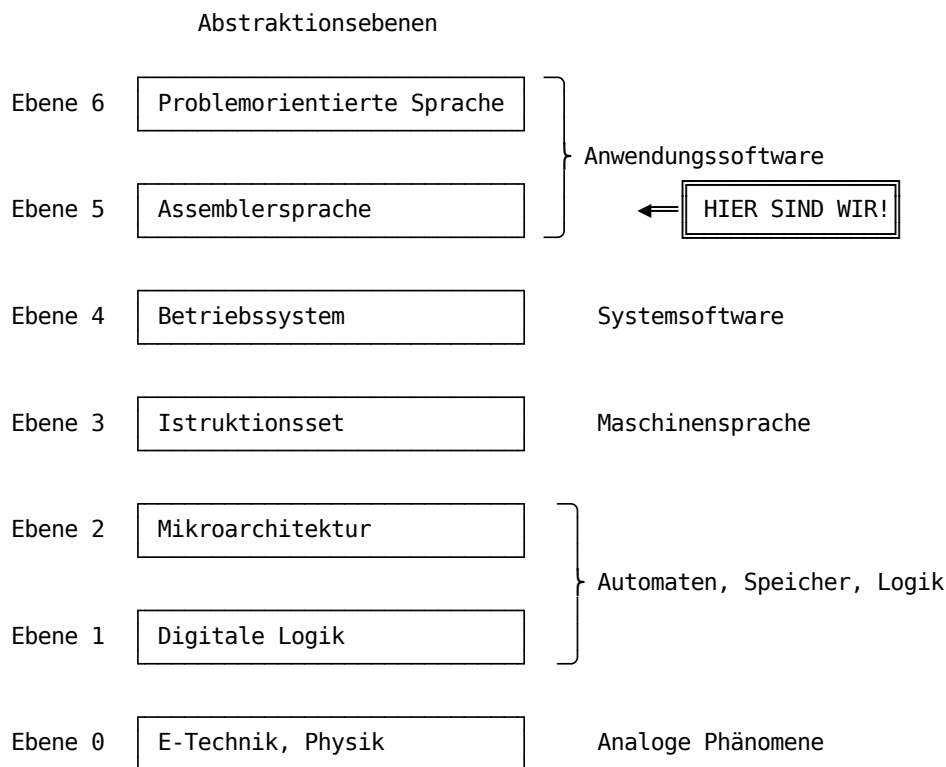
Abstraktionsebenen

Ebene 6 Problemorientierte Sprache

Anwendungssoftware

Ebene 5 Assemblersprache

HIER SIND WIR!

Ebene 4 Betriebssystem

Systemsoftware

Ebene 3 Istruktionsset

Maschinensprache

Ebene 2 Mikroarchitektur

Automaten, Speicher, Logik

Ebene 1 Digitale Logik

Ebene 0 E-Technik, Physik

Analoge Phänomene